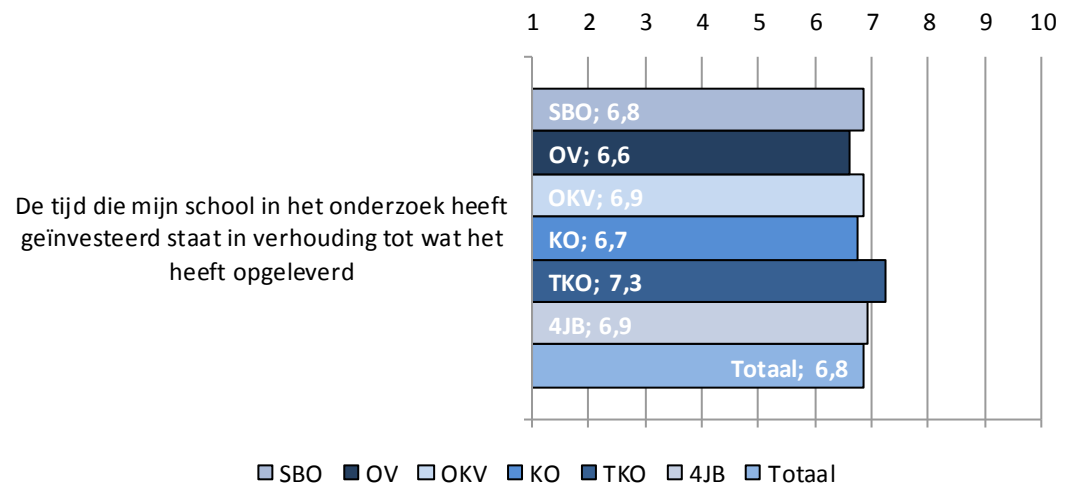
1 2 3 4 5 6 7 8 9 10

De tijd die mijn school in het onderzoek heeft geïnvesteerd staat in verhouding tot wat het heeft opgeleverd

SBO; 6,8
OV; 6,6
OKV; 6,9
KO; 6,7
TKO; 7,3
4JB; 6,9
Totaal; 6,8

1 2 3 4 5 6 7 8 9 10

SBO OV OKV KO TKO 4JB Totaal